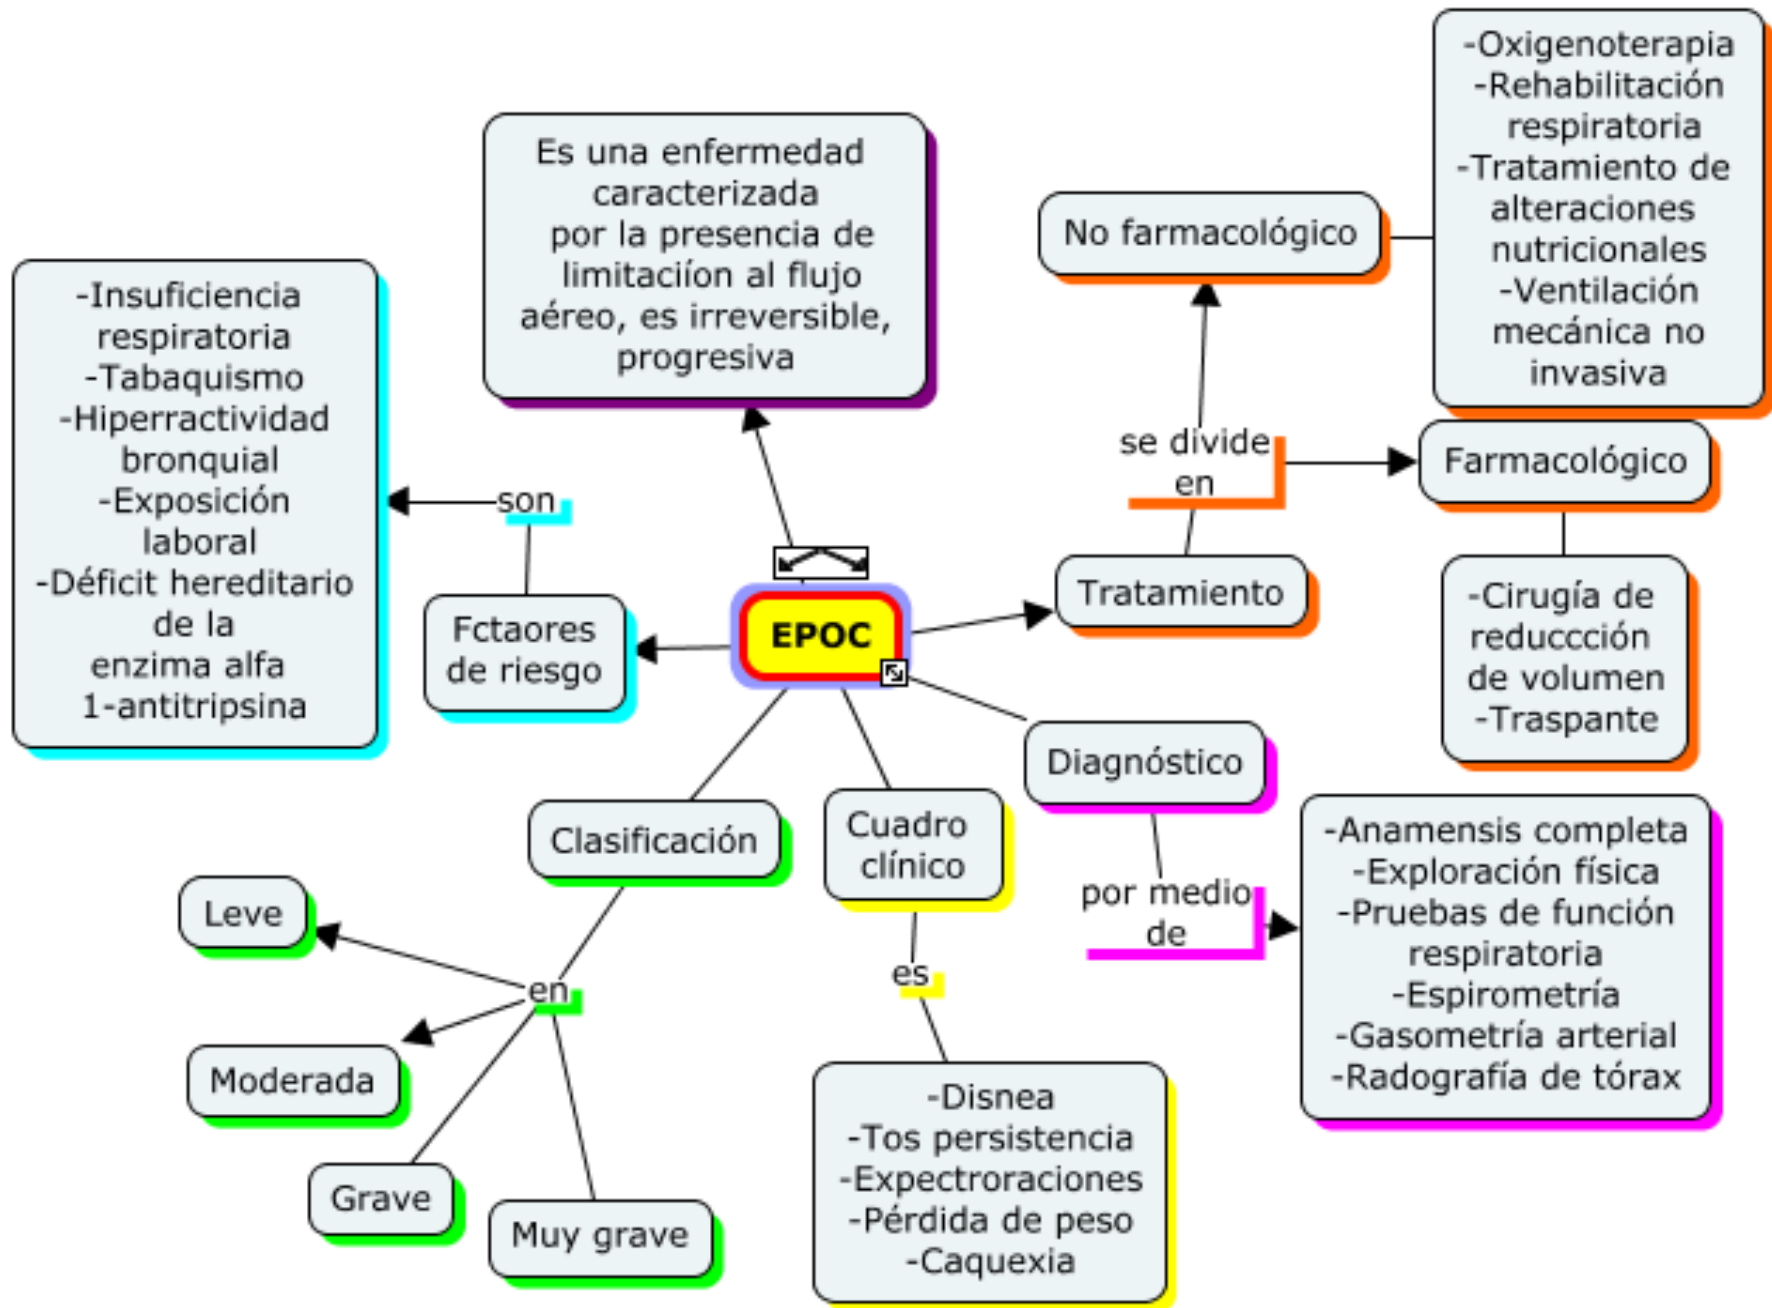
-Oxigenoterapia
-Rehabilitación respiratoria
-Tratamiento de alteraciones nutricionales
-Ventilación mecánica no invasiva

Es una enfermedad caracterizada por la presencia de limitaciíon al flujo aéreo, es irreversible, progresiva

No farmacológico

se divide en

Farmacológico

-Insuficiencia respiratoria
-Tabaquismo
-Hiperractividad bronquial
-Exposición laboral
-Déficit hereditario de la enzima alfa 1-antitripsina

son

Fctaores de riesgo

EPOC

Tratamiento

-Cirugía de reducccíon de volumen
-Traspante

Diagnóstico

Clasificación

Cuadro clínico

por medio de

-Anamensis completa
-Exploración física
-Pruebas de función respiratoria
-Espirometría
-Gasometría arterial
-Radografía de tórax

Leve

en

es

Moderada

Grave

Muy grave

-Disnea
-Tos persistencia
-Expectroraciones
-Pérdida de peso
-Caquexia